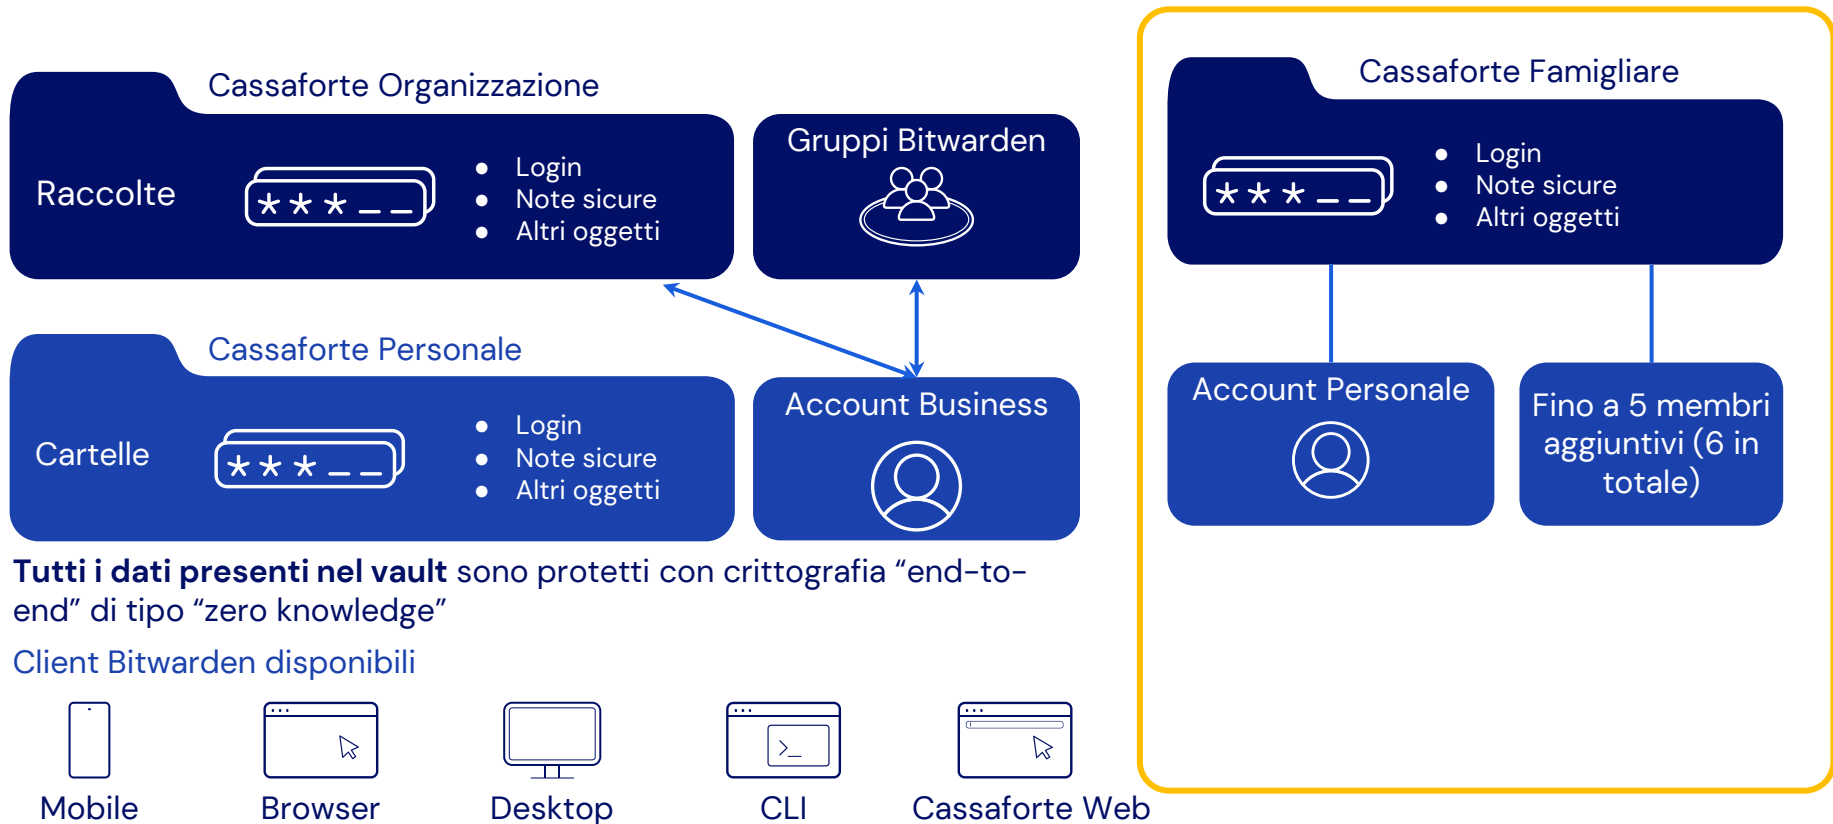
Cassaforte Organizzazione

Raccolte

***__

- Login
- Note sicure
- Altri oggetti

Gruppi Bitwarden

Cassaforte Personale

Cartelle

***__

- Login
- Note sicure
- Altri oggetti

Account Business

Cassaforte Famigliare

***__

- Login
- Note sicure
- Altri oggetti

Account Personale

Fino a 5 membri aggiuntivi (6 in totale)

**Tutti i dati presenti nel vault** sono protetti con crittografia "end-to-end" di tipo "zero knowledge"

Client Bitwarden disponibili

Mobile

Browser

Desktop

CLI

Cassaforte Web